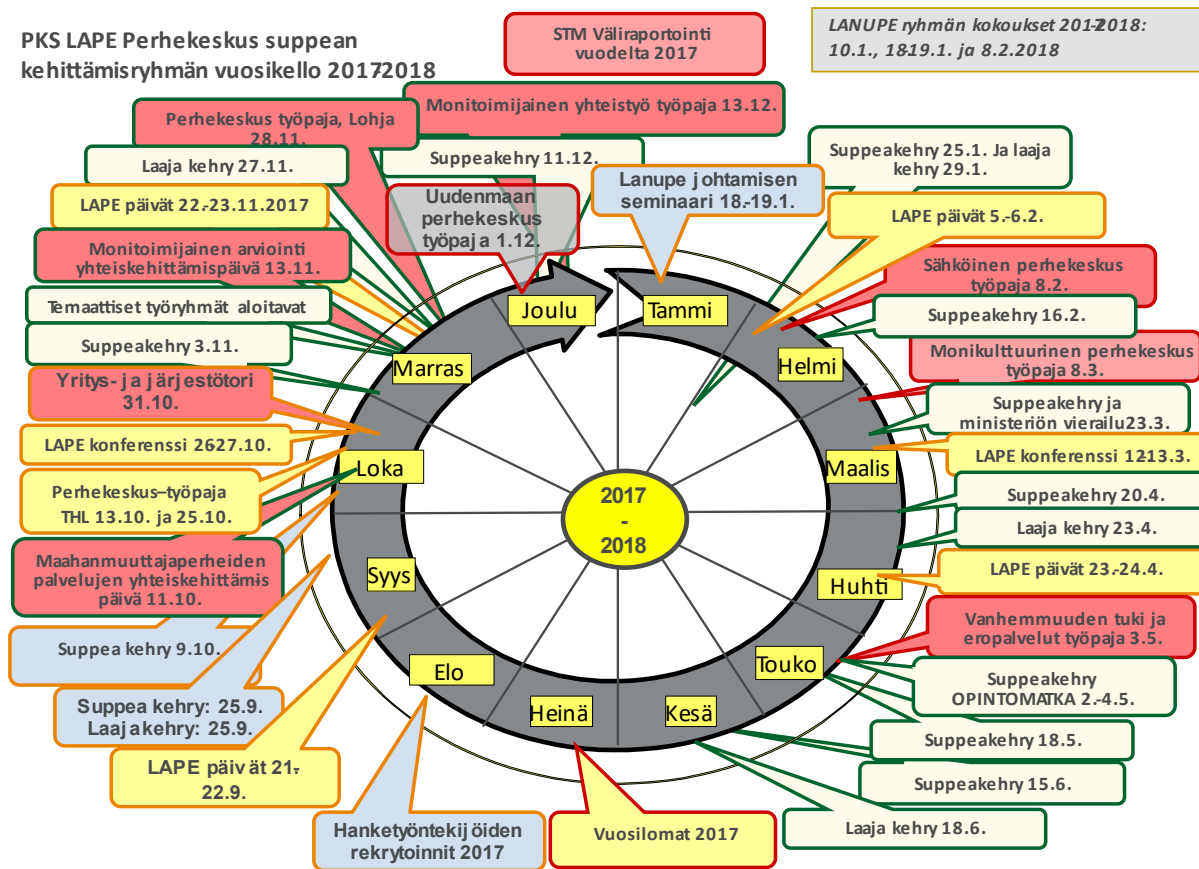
PKS LAPE Perhekeskus suppean kehittämisryhmän vuosikello 2017-2018

STM Väliraportointi vuodelta 2017

LANUPE ryhmän kokoukset 2017-2018: 10.1., 18-19.1. ja 8.2.2018

Monitoimijainen yhteistyö työpaja 13.12.

Perhekeskus työpaja, Lohja 28.11.

Suppeakehry 11.12.

Laaja kehry 27.11.

Suppeakehry 25.1. Ja laaja kehry 29.1.

Uudenmaan perhekeskus työpaja 1.12.

Lanupe johtamisen seminaari 18.-19.1.

LAPE päivät 22.-23.11.2017

LAPE päivät 5.-6.2.

Monitoimijainen arviointi yhteiskehittämispäivä 13.11.

Sähköinen perhekeskus työpaja 8.2.

Temaattiset työryhmät aloitavat

Suppeakehry 16.2.

Suppeakehry 3.11.

Monikulttuurinen perhekeskus työpaja 8.3.

Yritys- ja järjestötori 31.10.

Suppeakehry ja ministeriön vierailu23.3.

LAPE konferenssi 2627.10.

LAPE konferenssi 1213.3.

Perhekeskus–työpaja THL 13.10. ja 25.10.

Suppeakehry 20.4.

Laaja kehry 23.4.

Maahanmuuttajaperheiden palvelujen yhteiskehittämis päivä 11.10.

LAPE päivät 23.-24.4.

Vanhemmuuden tuki ja eropalvelut työpaja 3.5.

Suppea kehry 9.10.

Suppeakehry OPINTOMATKA 2.-4.5.

Suppea kehry: 25.9. Laajakehry: 25.9.

Suppeakehry 18.5.

LAPE päivät 21.-22.9.

Suppeakehry 15.6.

Laaja kehry 18.6.

Hanketyöntekijöiden rekrytoinnit 2017

Vuosilomat 2017

Joulu
Tammi
Helmi
Maalis
Huhti
Touko
Kesä
Heinä
Elo
Syys
Loka
Marras

2017
-
2018